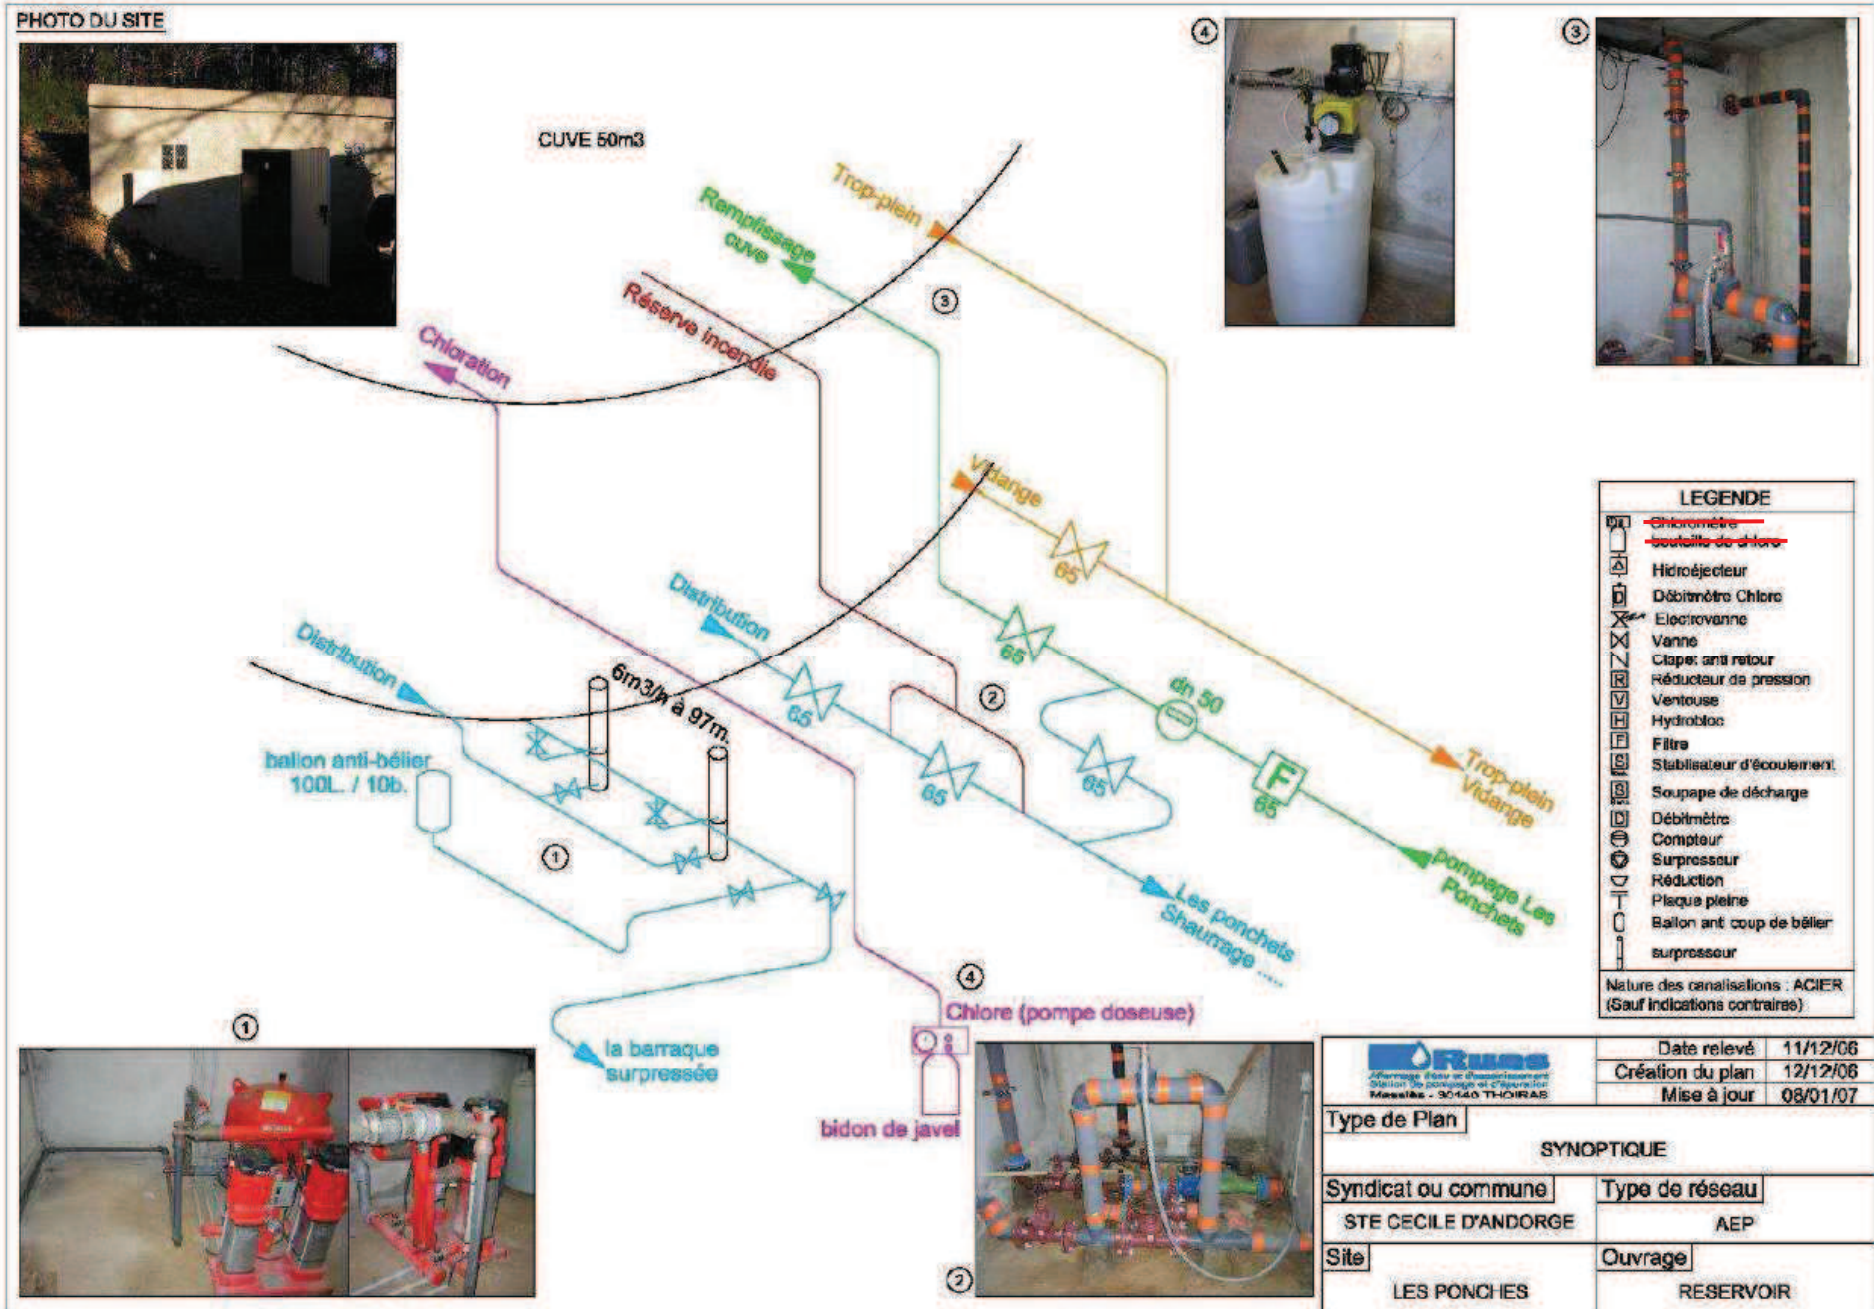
PHOTO DU SITE

CUVE 50m3

④

③

Trop-plein

Remplissage cuve

Réserve incendie

③

Chloration

Vidange

65

Distribution

65

Distribution

6m3/h à 97m.

65

②

dn 50

ballon anti-bélier 100L. / 10b.

65

65

F

65

Trop-plein Vidange

①

Les ponchets Shaurrage ....

pompage Les Ponchets

④

Chlore (pompe doseuse)

la barraque surpressée

bidon de javel

①

②

LEGENDE
Chloromètre
bouteille de chlore
Hidroéjecteur
Débitmètre Chlore
Electrovanne
Vanne
Clapet anti retour
Réducteur de pression
Ventouse
Hydrobloc
Filtre
Stabilisateur d'écoulement
Soupape de décharge
Débitmètre
Compteur
Surpresseur
Réduction
Plaque pleine
Ballon anti coup de bélier
surpresseur

Nature des canalisations : ACIER
(Sauf indications contraires)

Ruas
Massiès - 30140 THOIRAS

| Date relevé | 11/12/06 |
|---|---|
| Création du plan | 12/12/06 |
| Mise à jour | 08/01/07 |

Type de Plan
SYNOPTIQUE

Syndicat ou commune
STE CECILE D'ANDORGE

Type de réseau
AEP

Site
LES PONCHES

Ouvrage
RESERVOIR